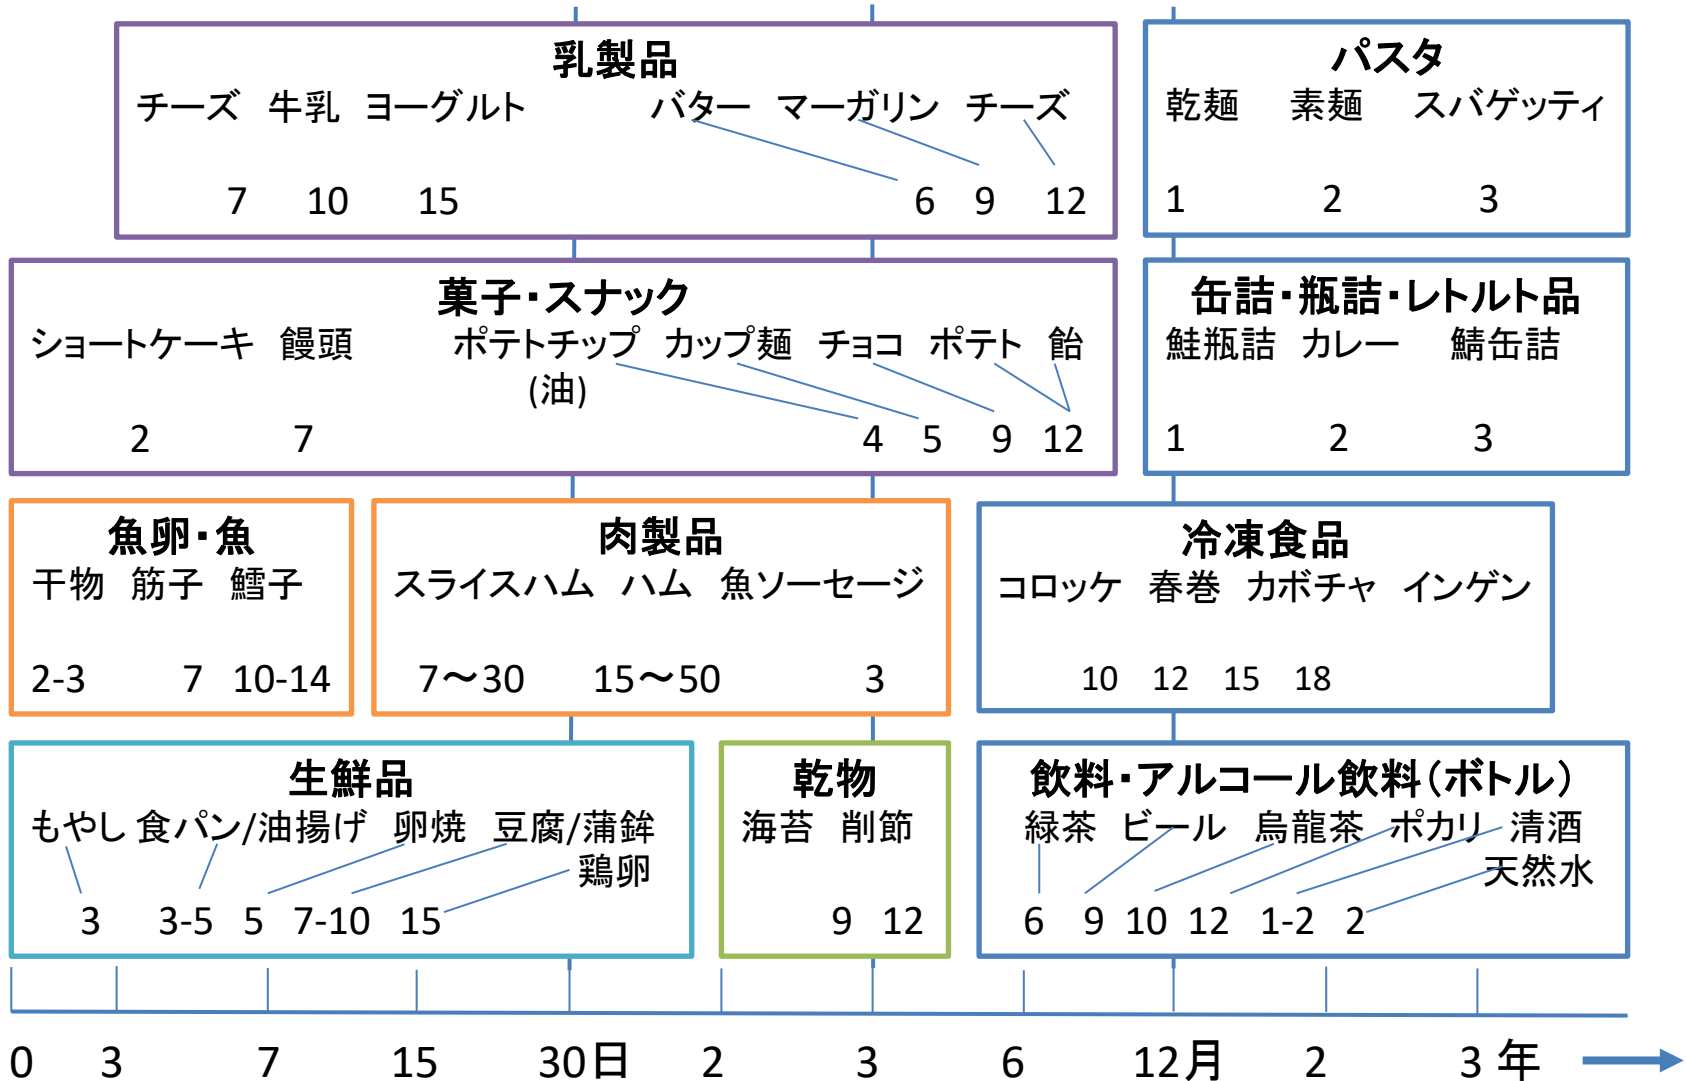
乳製品
チーズ 牛乳 ヨーグルト バター マーガリン チーズ
7 10 15 6 9 12

パスタ
乾麺 素麺 スパゲッティ
1 2 3

菓子・スナック
ショートケーキ 饅頭 ポテトチップ(油) カップ麺 チョコ ポテト 飴
2 7 4 5 9 12

缶詰・瓶詰・レトルト品
鮭瓶詰 カレー 鯖缶詰
1 2 3

魚卵・魚
干物 筋子 鱈子
2-3 7 10-14

肉製品
スライスハム ハム 魚ソーセージ
7〜30 15〜50 3

冷凍食品
コロッケ 春巻 カボチャ インゲン
10 12 15 18

生鮮品
もやし 食パン/油揚げ 卵焼 豆腐/蒲鉾 鶏卵
3 3-5 5 7-10 15

乾物
海苔 削節
9 12

飲料・アルコール飲料(ボトル)
緑茶 ビール 烏龍茶 ポカリ 清酒 天然水
6 9 10 12 1-2 2

0 3 7 15 30日 2 3 6 12月 2 3 年